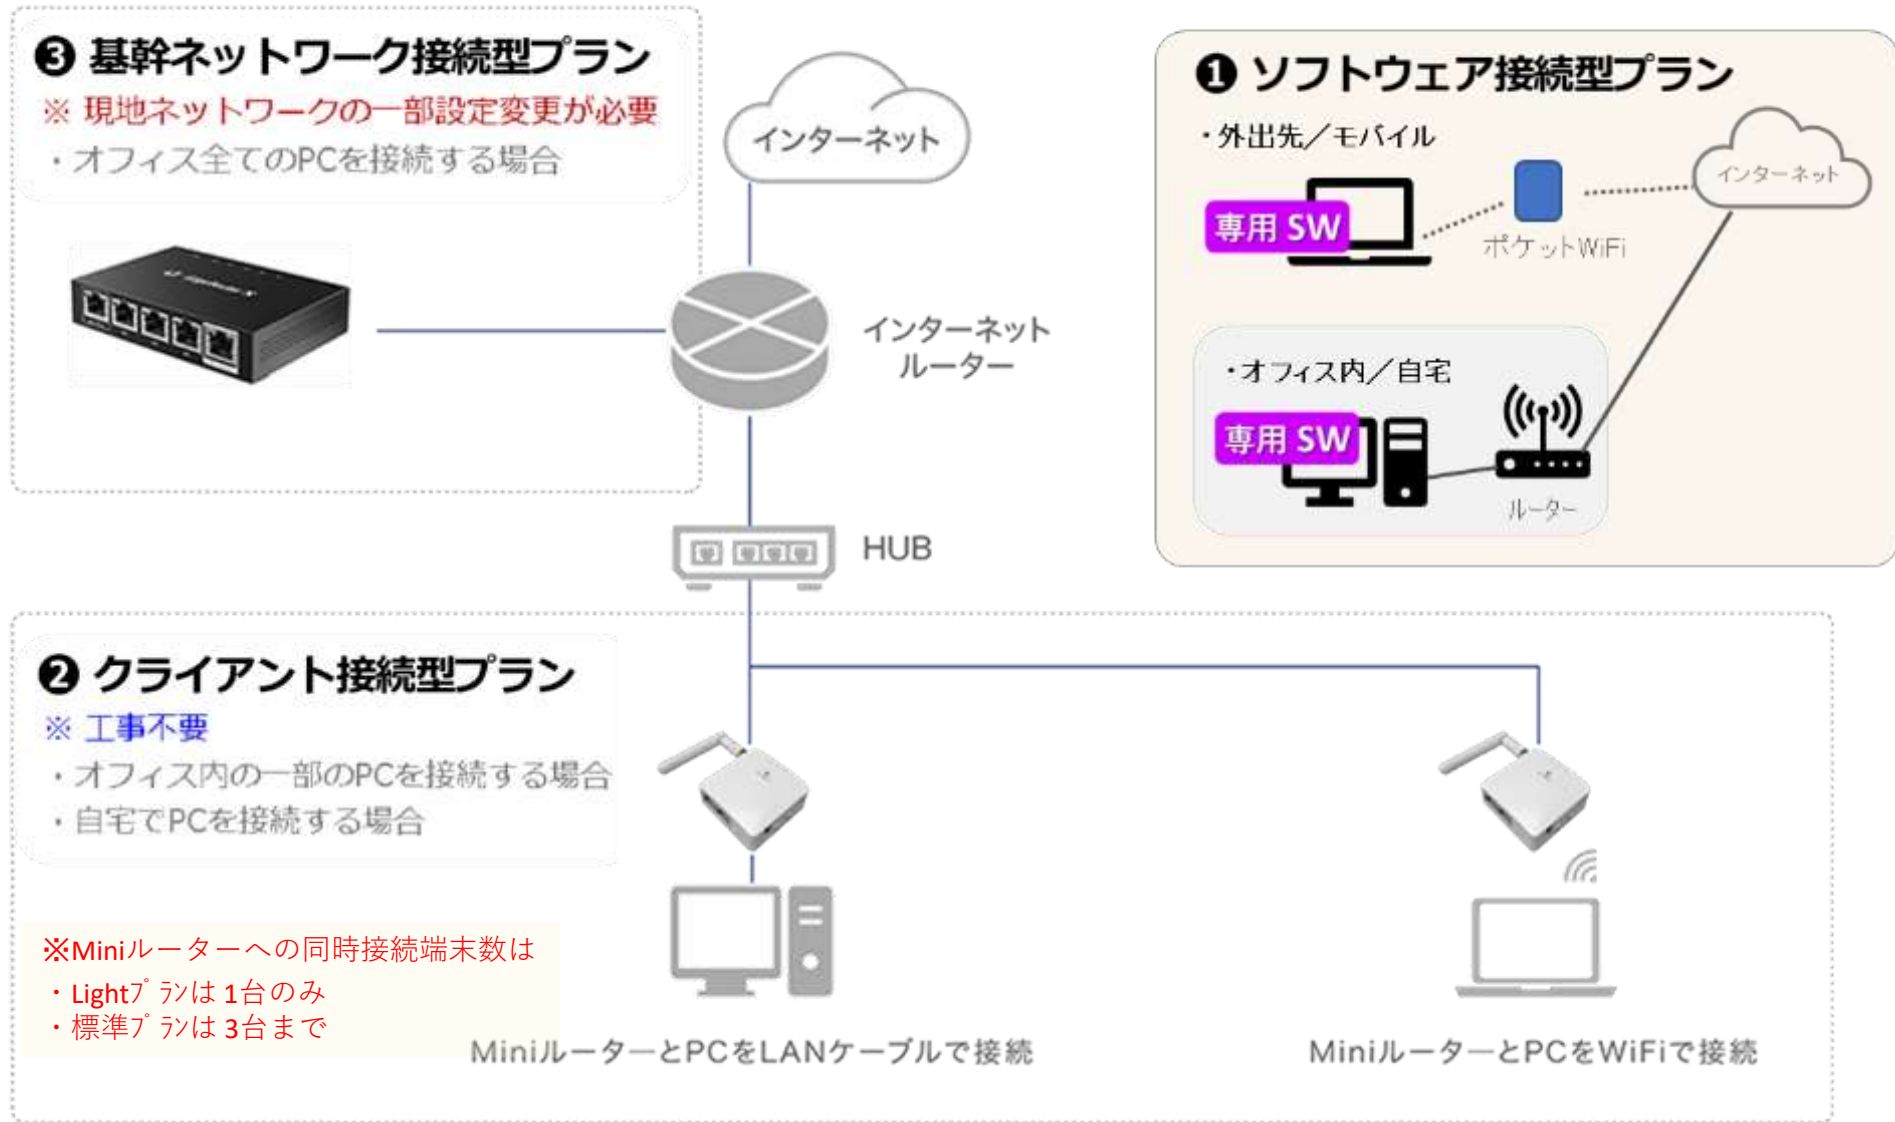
❸ 基幹ネットワーク接続型プラン
※ 現地ネットワークの一部設定変更が必要
・オフィス全てのPCを接続する場合

インターネット

インターネットルーター

HUB

❶ ソフトウェア接続型プラン
・外出先／モバイル
専用 SW
ポケットWiFi
インターネット

・オフィス内／自宅
専用 SW
ルーター

❷ クライアント接続型プラン
※ 工事不要
・オフィス内の一部のPCを接続する場合
・自宅でPCを接続する場合

※Miniルーターへの同時接続端末数は
・Lightﾌﾟﾗﾝは 1台のみ
・標準ﾌﾟﾗﾝは 3台まで

MiniルーターとPCをLANケーブルで接続

MiniルーターとPCをWiFiで接続